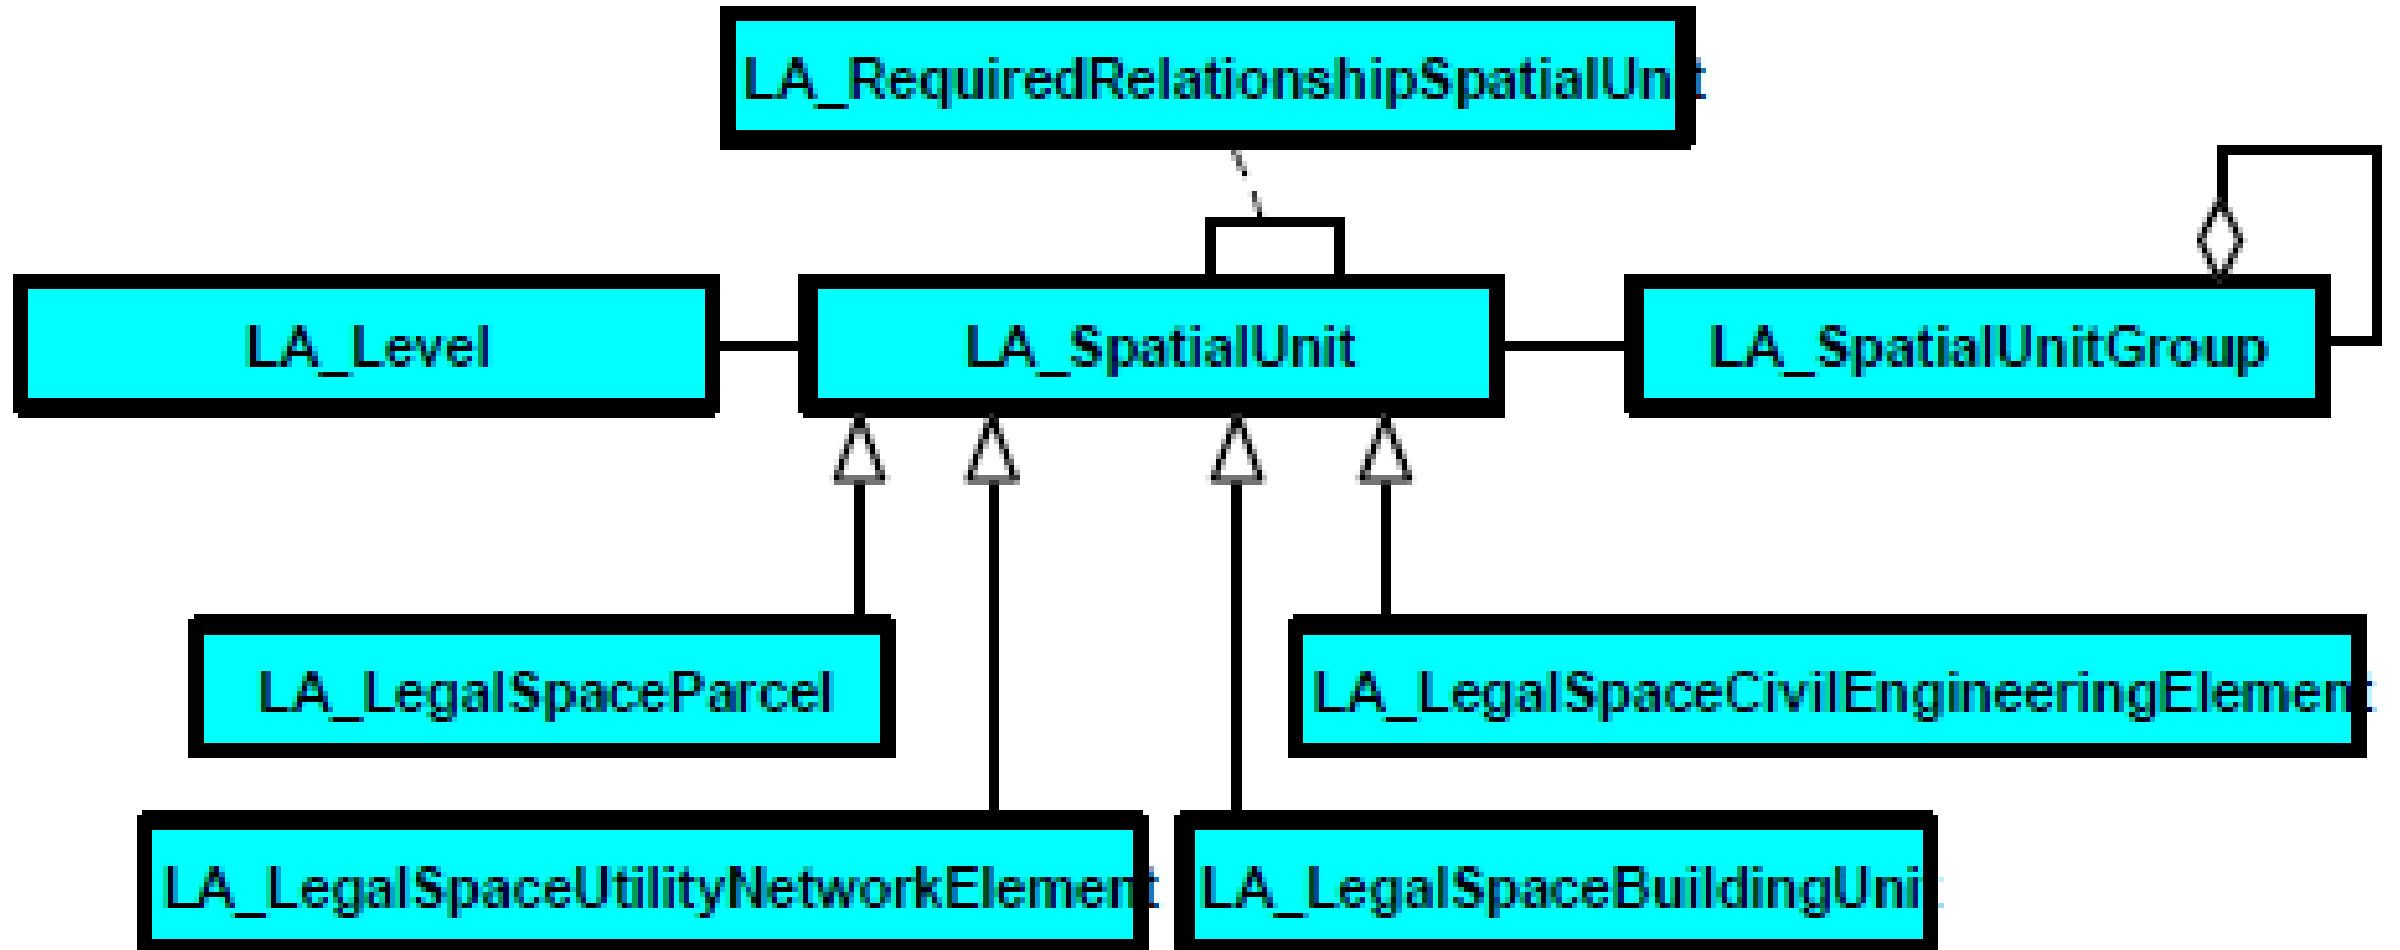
LA_RequiredRelationshipSpatialUnit

LA_Level

LA_SpatialUnit

LA_SpatialUnitGroup

LA_LegalSpaceParcel

LA_LegalSpaceCivilEngineeringElement

LA_LegalSpaceUtilityNetworkElement

LA_LegalSpaceBuildingUnit